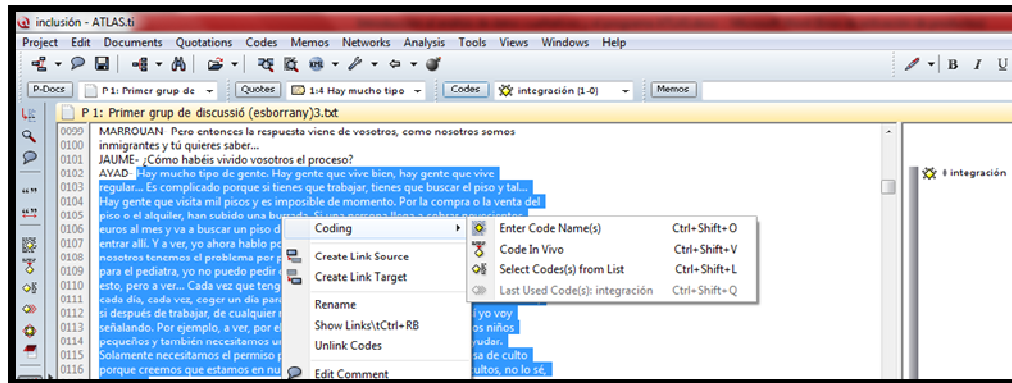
inclusión - ATLAS.ti

Project Edit Documents Quotations Codes Memos Networks Analysis Tools Views Windows Help

P-Docs | P 1: Primer grup de | Quotes | 1:4 Hay mucho tipo | Codes | integración {1-0} | Memos

P 1: Primer grup de discussió (esborrany)3.txt

0099 MARROUAN: Pero entonces la respuesta viene de vosotros, como nosotros somos
0100 inmigrantes y tú quieres saber...
0101 JAUME: ¿Cómo habéis vivido vosotros el proceso?
0102 AYAD: Hay mucho tipo de gente. Hay gente que vive bien, hay gente que vive
0103 regular... Es complicado porque si tienes que trabajar, tienes que buscar el piso y tal...
0104 Hay gente que visita mil pisos y es imposible de momento. Por la compra o la venta del
0105 piso o el alquiler, han subido una burrada. Si una persona llega a cobrar novecientos
0106 euros al mes y va a buscar un piso d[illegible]
0107 entrar allí. Y a ver, yo ahora hablo p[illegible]
0108 nosotros tenemos el problema por p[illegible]
0109 para el pediatra, yo no puedo pedir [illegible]
0110 esto, pero a ver... Cada vez que teng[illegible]
0111 cada día, cada vez, coger un día par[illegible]
0112 si después de trabajar, de cualquier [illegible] yo voy
0113 señalando. Por ejemplo, a ver, por el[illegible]sos niños
0114 pequeños y también necesitamos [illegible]yudar.
0115 Solamente necesitamos el permiso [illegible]sa de culto
0116 porque creemos que estamos en nu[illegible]cultos, no lo sé,

Coding
Create Link Source
Create Link Target
Rename
Show Links\tCtrl+RB
Unlink Codes
Edit Comment

Enter Code Name(s) Ctrl+Shift+O
Code In Vivo Ctrl+Shift+V
Select Codes(s) from List Ctrl+Shift+L
Last Used Code(s): integración Ctrl+Shift+Q

integración